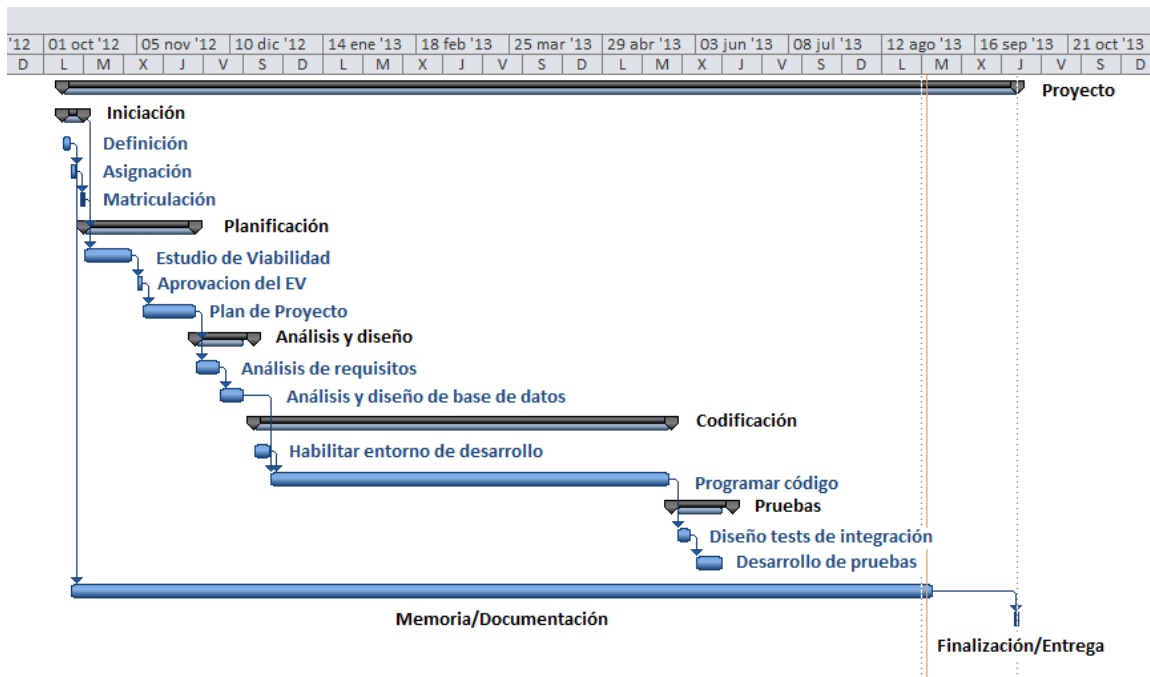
| '12 | 01 oct '12 | | 05 nov '12 | | 10 dic '12 | | 14 ene '13 | | 18 feb '13 | | 25 mar '13 | | 29 abr '13 | | 03 jun '13 | | 08 jul '13 | | 12 ago '13 | | 16 sep '13 | | 21 oct '13 | |
|---|---|---|---|---|---|---|---|---|---|---|---|---|---|---|---|---|---|---|---|---|---|---|---|---|---|---|
| D | L | M | X | J | V | S | D | L | M | X | J | V | S | D | L | M | X | J | V | S | D | L | M | X | J | V | S | D |

Proyecto
Iniciación
Definición
Asignación
Matriculación
Planificación
Estudio de Viabilidad
Aprovacion del EV
Plan de Proyecto
Análisis y diseño
Análisis de requisitos
Análisis y diseño de base de datos
Codificación
Habilitar entorno de desarrollo
Programar código
Pruebas
Diseño tests de integración
Desarrollo de pruebas
Memoria/Documentación
Finalización/Entrega